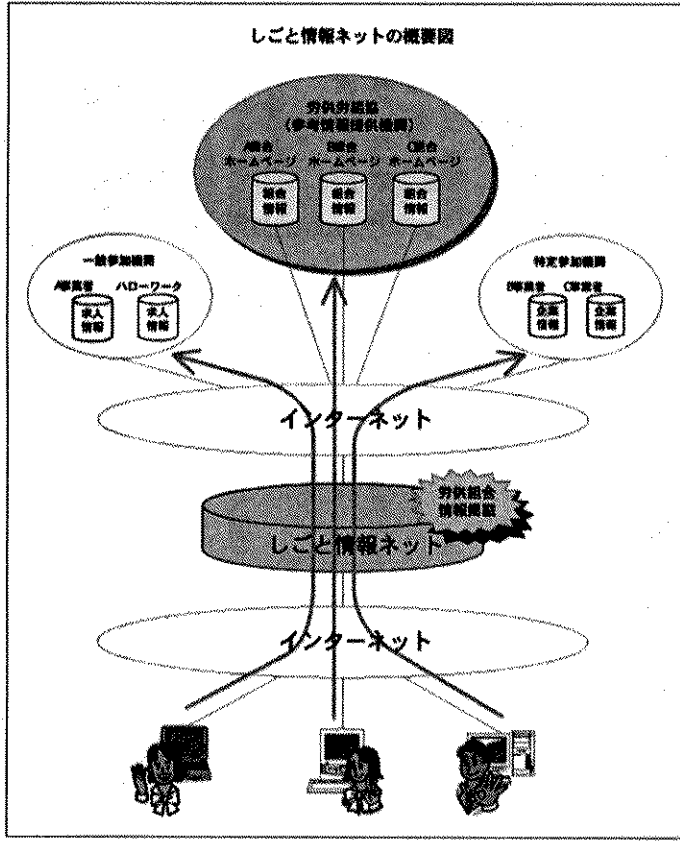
しごと情報ネットの概要図

労供団組織
（参考情報提供機関）

A組合
ホームページ

組合
情報

B組合
ホームページ

組合
情報

C組合
ホームページ

組合
情報

一般参加機関

A事業者

求人
情報

ハローワーク

求人
情報

特定参加機関

B事業者

企業
情報

C事業者

企業
情報

インターネット

労供組合
情報掲載

しごと情報ネット

インターネット